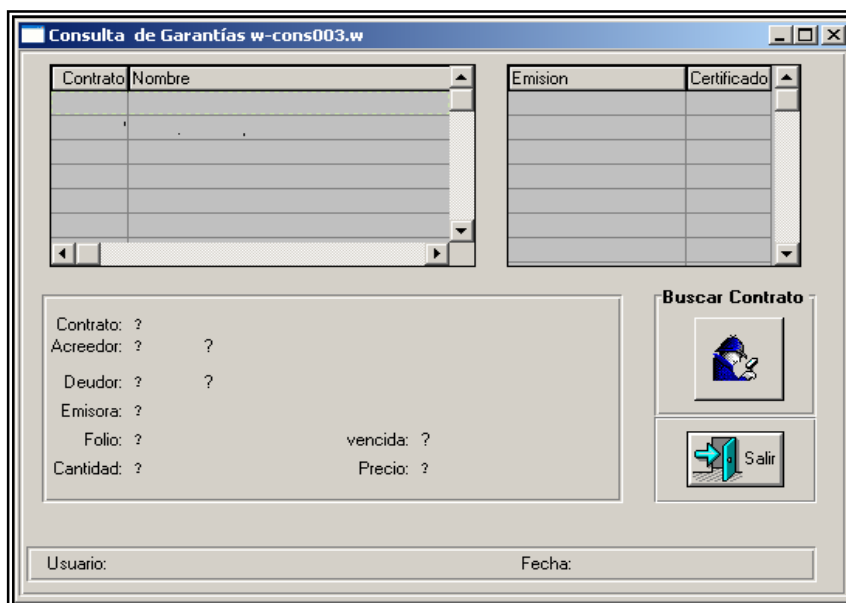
Consulta de Garantías w-cons003.w

| Contrato | Nombre |
|---|---|

| Emision | Certificado |
|---|---|

Buscar Contrato

Contrato: ?
Acreedor: ? ?
Deudor: ? ?
Emisora: ?
Folio: ? vencida: ?
Cantidad: ? Precio: ?

Salir

Usuario: Fecha: